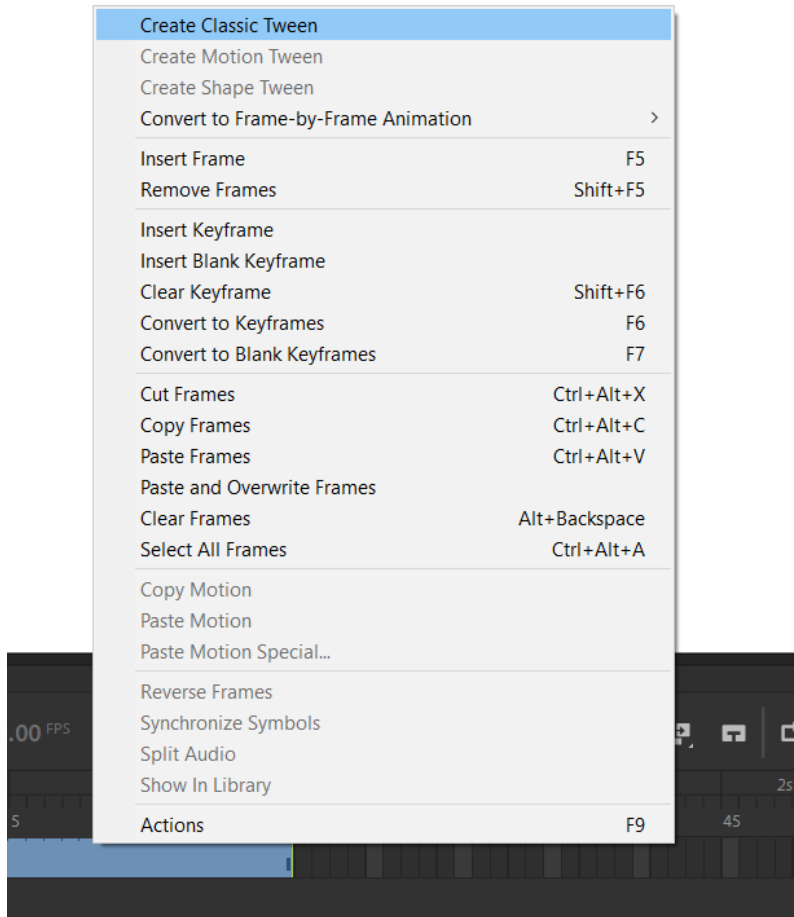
Create Classic Tween
Create Motion Tween
Create Shape Tween
Convert to Frame-by-Frame Animation >

Insert Frame F5
Remove Frames Shift+F5

Insert Keyframe
Insert Blank Keyframe
Clear Keyframe Shift+F6
Convert to Keyframes F6
Convert to Blank Keyframes F7

Cut Frames Ctrl+Alt+X
Copy Frames Ctrl+Alt+C
Paste Frames Ctrl+Alt+V
Paste and Overwrite Frames
Clear Frames Alt+Backspace
Select All Frames Ctrl+Alt+A

Copy Motion
Paste Motion
Paste Motion Special...

Reverse Frames
Synchronize Symbols
Split Audio
Show In Library

Actions F9

.00 FPS
2s
5
45